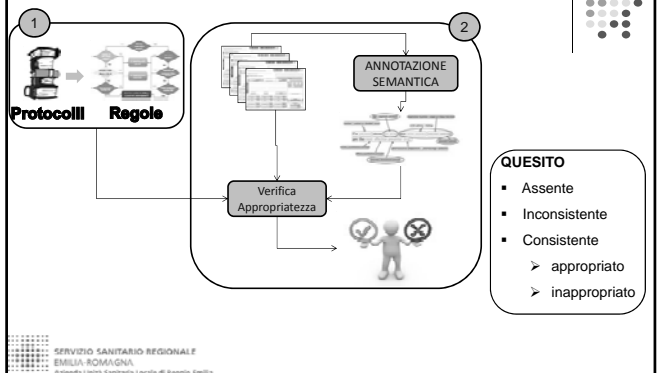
1

Protocolli Regole

2

ANNOTAZIONE SEMANTICA

Verifica Appropriatezza

QUESITO
- Assente
- Inconsistente
- Consistente
  - appropriato
  - inappropriato

SERVIZIO SANITARIO REGIONALE
EMILIA-ROMAGNA
Azienda Unità Sanitaria Locale di Reggio Emilia